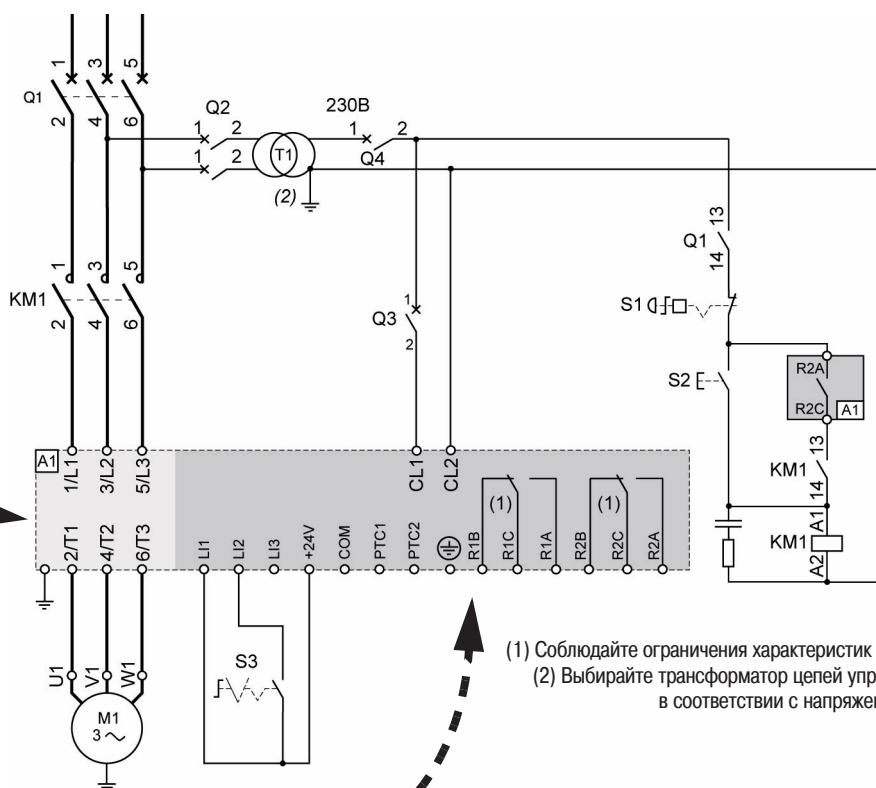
1 3 5
Q1
2 4 6
Q2
1 2
1 2
T1
(2)
230B
1 2
Q4
13
Q1
14
1 3 5
KM1
2 4 6
Q3
1
2
S1
S2
R2A
R2C
A1
13
KM1
14
A1
KM1
A2
A1
1/L1 3/L2 5/L3
CL1 CL2
(1) (1)
2/T1 4/T2 6/T3
LI1 LI2 LI3 +24V COM PTC1 PTC2 R1B R1C R1A R2B R2C R2A
U1 V1 W1
M1
3 ~
S3
(1) Соблюдайте ограничения характеристик
(2) Выбирайте трансформатор цепей упр
в соответствии с напряжен